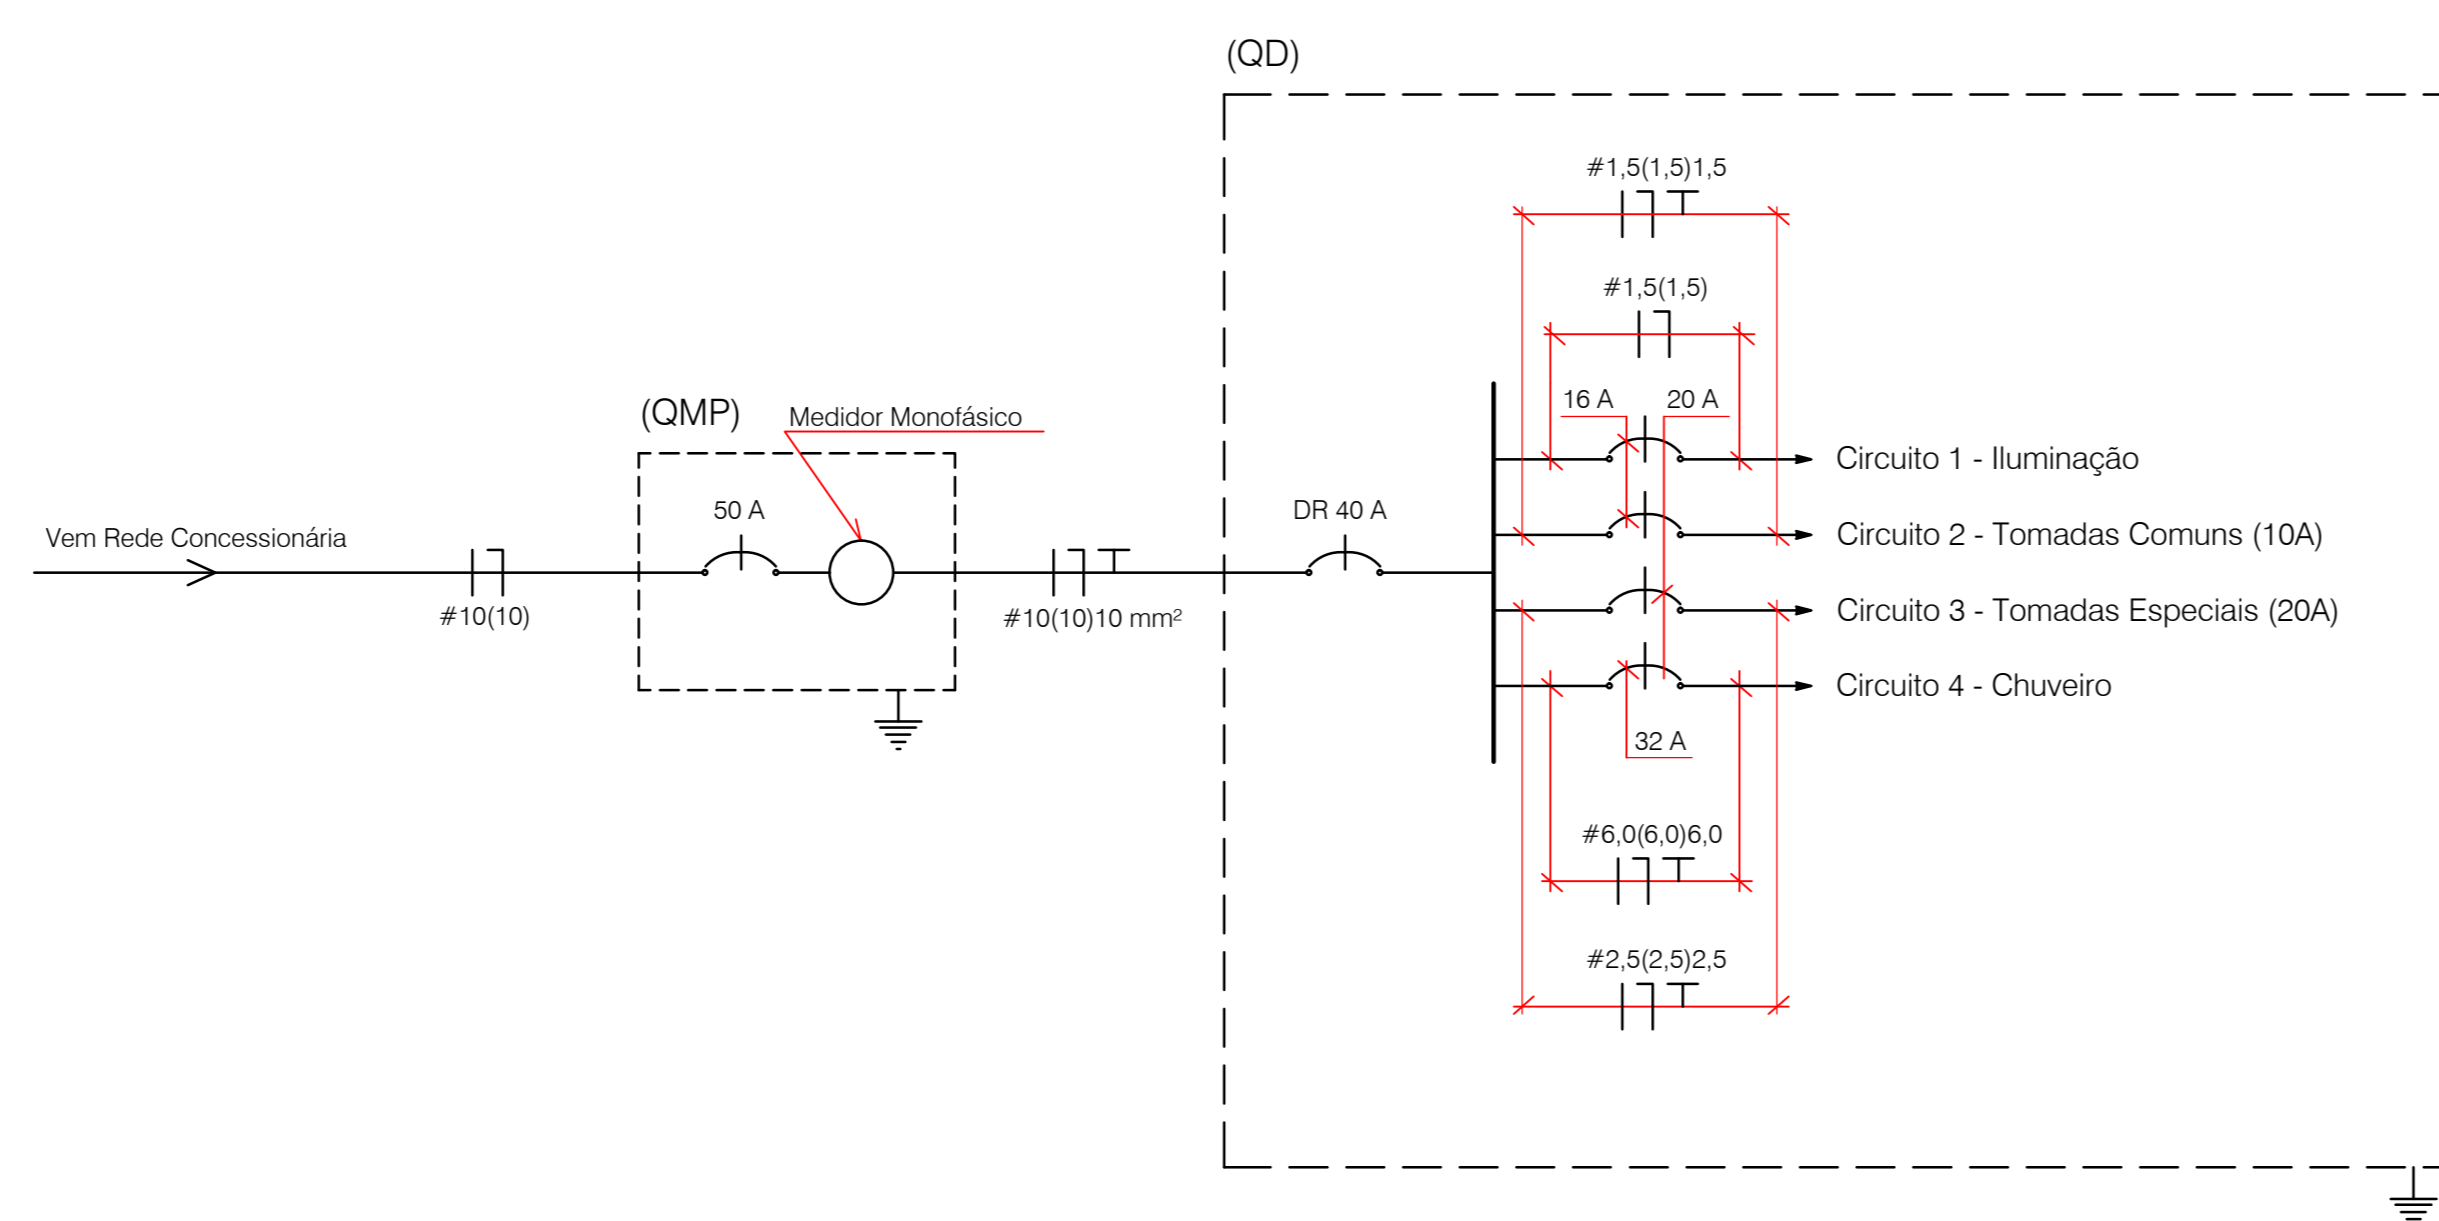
(QD)

#1,5(1,5)1,5

#1,5(1,5)

(QMP)

Medidor Monofásico

16 A

20 A

Circuito 1 - Iluminação

50 A

DR 40 A

Vem Rede Concessionária

Circuito 2 - Tomadas Comuns (10A)

Circuito 3 - Tomadas Especiais (20A)

#10(10)

#10(10)10 mm$^2$

Circuito 4 - Chuveiro

32 A

#6,0(6,0)6,0

#2,5(2,5)2,5